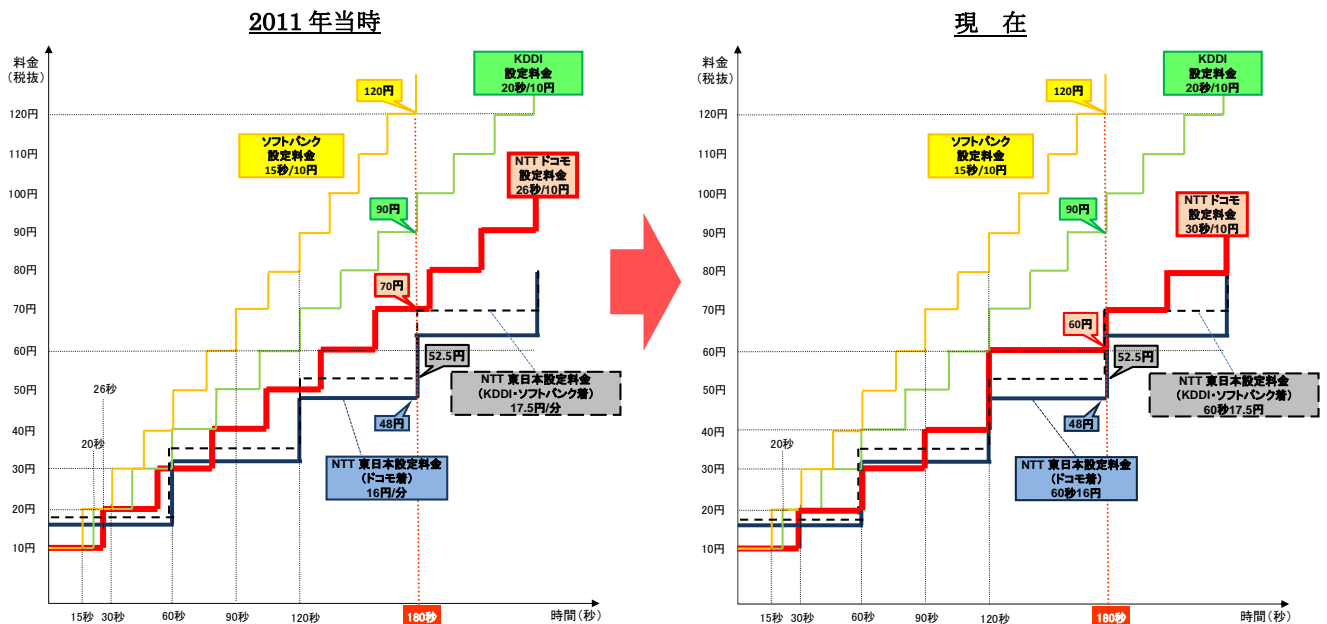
2011 年当時

料金
（税抜）

120円
110円
100円
90円
80円
70円
60円
50円
40円
30円
20円
10円

26秒
20秒

120円

KDDI
設定料金
20秒/10円

ソフトバンク
設定料金
15秒/10円

NTT ドコモ
設定料金
26秒/10円

90円

70円

52.5円

NTT 東日本設定料金
（KDDI・ソフトバンク着）
17.5円/分

48円

NTT 東日本設定料金
（ドコモ着）
16円/分

15秒 30秒 60秒 90秒 120秒 180秒

時間（秒）

現　在

料金
（税抜）

120円
110円
100円
90円
80円
70円
60円
50円
40円
30円
20円
10円

20秒

120円

KDDI
設定料金
20秒/10円

ソフトバンク
設定料金
15秒/10円

NTT ドコモ
設定料金
30秒/10円

90円

60円

52.5円

NTT 東日本設定料金
（KDDI・ソフトバンク着）
60秒17.5円

48円

NTT 東日本設定料金
（ドコモ着）
60秒16円

15秒 30秒 60秒 90秒 120秒 180秒

時間（秒）